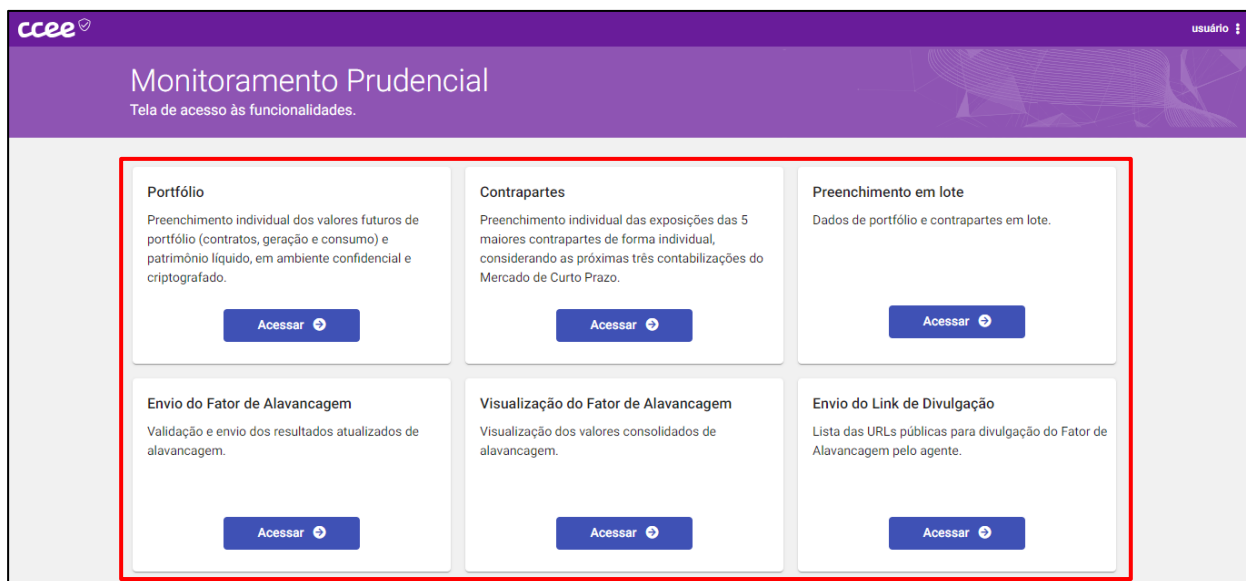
ccee

usuário

Monitoramento Prudencial
Tela de acesso às funcionalidades.

Portfólio
Preenchimento individual dos valores futuros de portfólio (contratos, geração e consumo) e patrimônio líquido, em ambiente confidencial e criptografado.
Acessar

Contrapartes
Preenchimento individual das exposições das 5 maiores contrapartes de forma individual, considerando as próximas três contabilizações do Mercado de Curto Prazo.
Acessar

Preenchimento em lote
Dados de portfólio e contrapartes em lote.
Acessar

Envio do Fator de Alavancagem
Validação e envio dos resultados atualizados de alavancagem.
Acessar

Visualização do Fator de Alavancagem
Visualização dos valores consolidados de alavancagem.
Acessar

Envio do Link de Divulgação
Lista das URLs públicas para divulgação do Fator de Alavancagem pelo agente.
Acessar